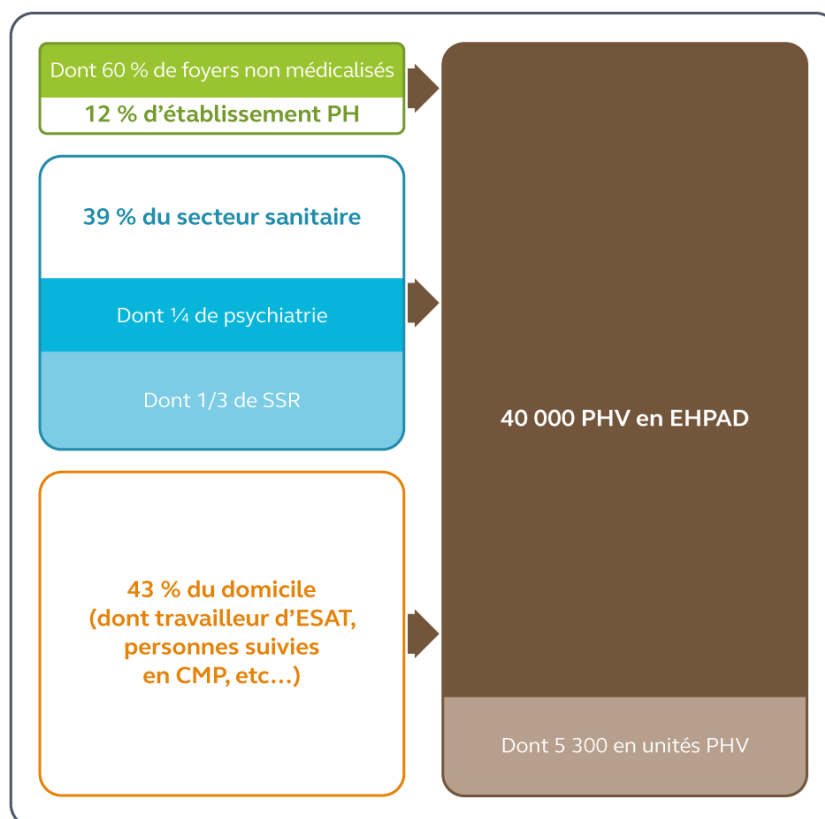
Dont 60 % de foyers non médicalisés

12 % d'établissement PH

39 % du secteur sanitaire

Dont ¼ de psychiatrie

Dont 1/3 de SSR

43 % du domicile (dont travailleur d'ESAT, personnes suivies en CMP, etc…)

40 000 PHV en EHPAD

Dont 5 300 en unités PHV